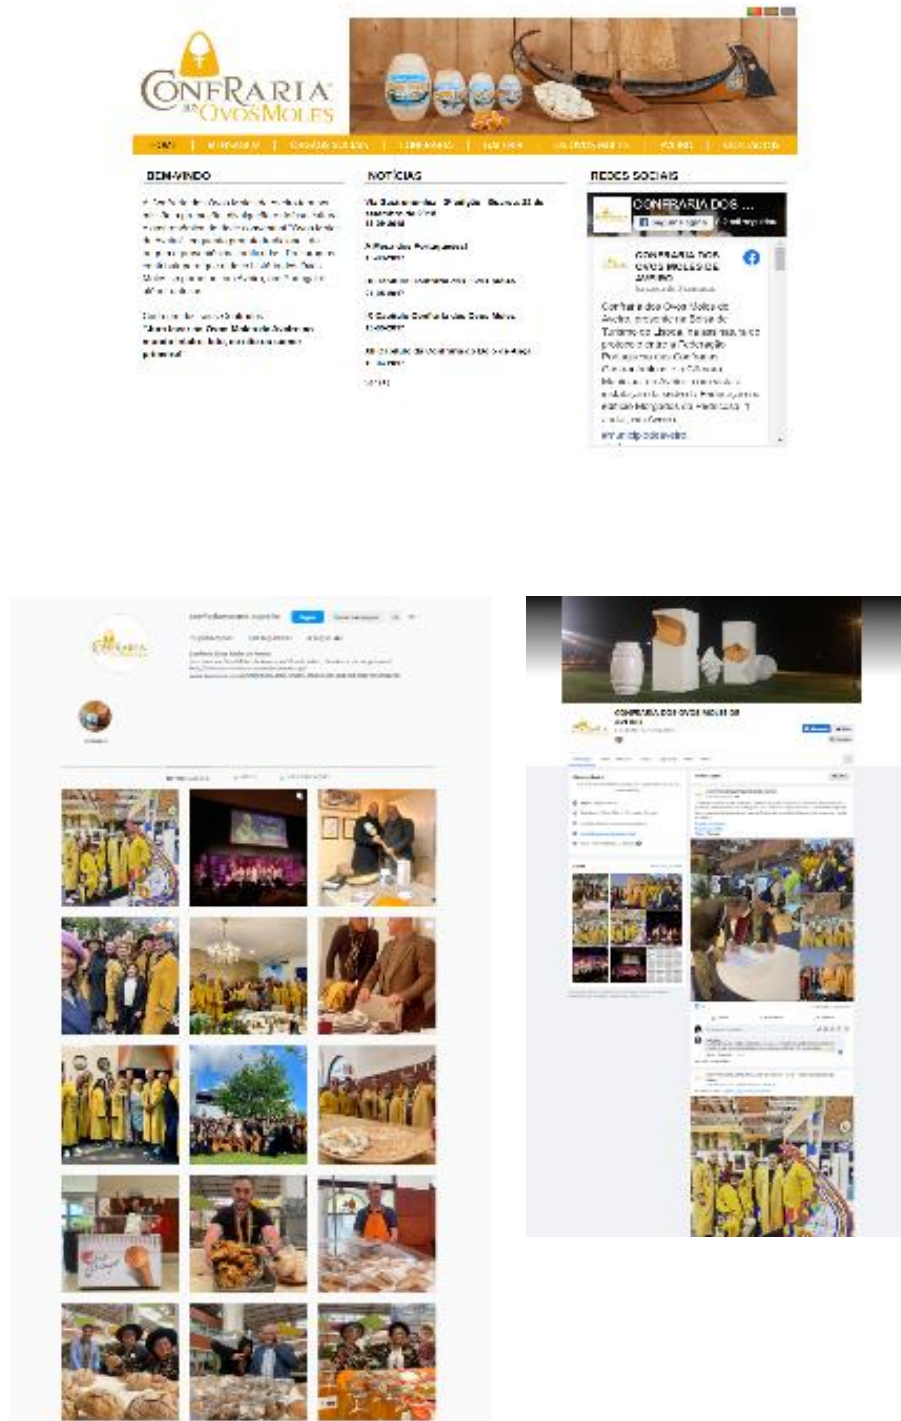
CONFRARIA DOS OVOS MOLES

HOME | APRESENTAÇÃO | ÓRGÃOS SOCIAIS | CONFRADES | HISTÓRIA | OVOS MOLES | NOTÍCIAS | CONTACTOS

BEM-VINDO

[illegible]

NOTÍCIAS

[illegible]

REDES SOCIAIS

CONFRARIA DOS ...

CONFRARIA DOS OVOS MOLES DE AVEIRO

Confraria dos Ovos Moles de Aveiro, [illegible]

CONFRARIA DOS OVOS MOLES DE AVEIRO

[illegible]